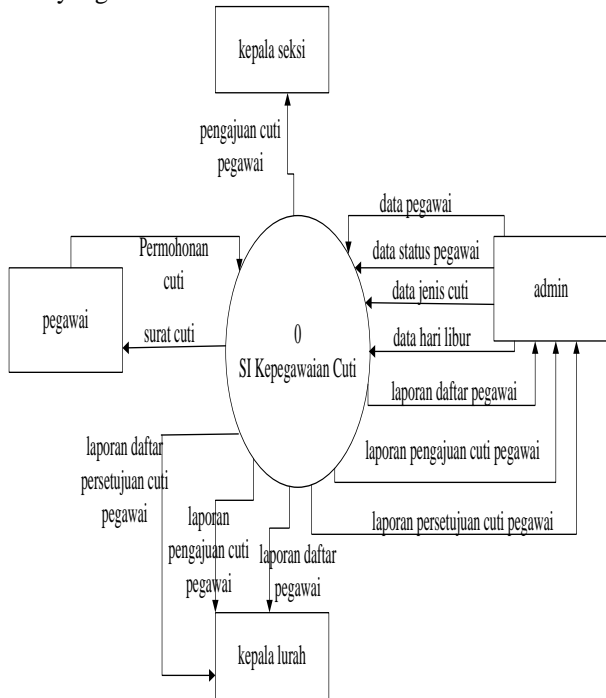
kepala seksi

pengajuan cuti pegawai

data pegawai

data status pegawai

data jenis cuti

data hari libur

Permohonan cuti

pegawai

surat cuti

0
SI Kepegawaian Cuti

admin

laporan daftar pegawai

laporan pengajuan cuti pegawai

laporan persetujuan cuti pegawai

laporan daftar persetujuan cuti pegawai

laporan pengajuan cuti pegawai

laporan daftar pegawai

kepala lurah